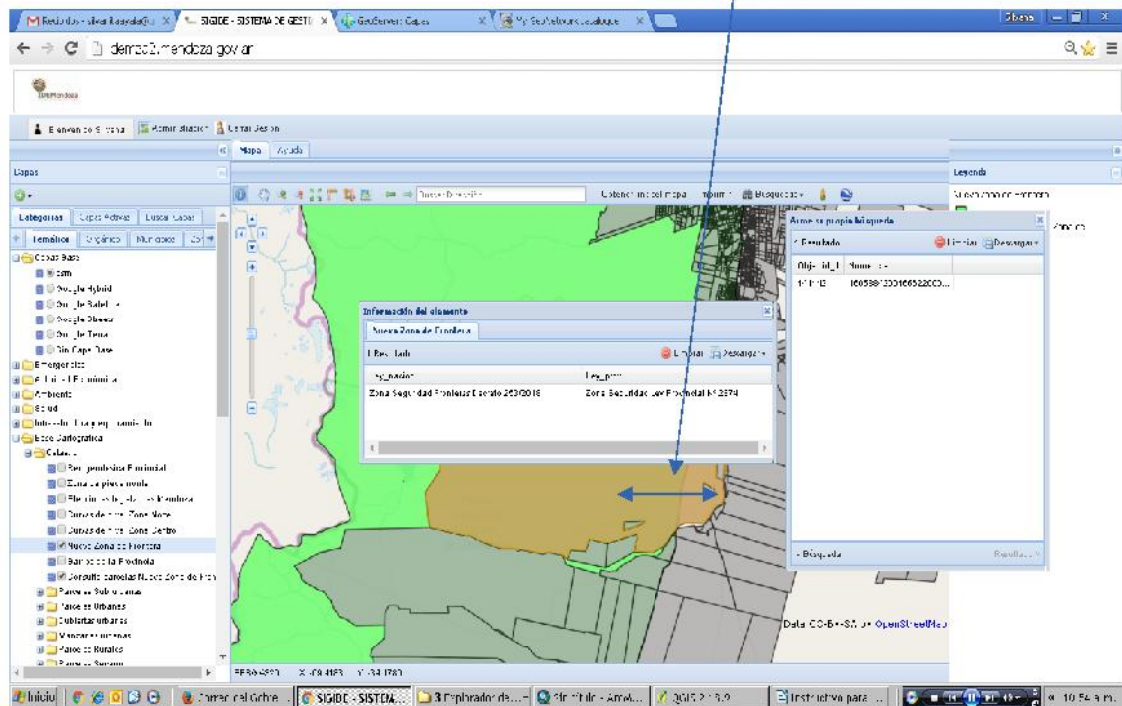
Recibidos - silvan@ayala@... × SIGIDE - SISTEMA DE GESTI × GeoServer: Capas × My GeoNetwork catalogue ×
demo2.mendoza.gov.ar

Bienvenido Sistema | Administración | Cerrar Sesión

Mapa | Ayuda

Capas

Categorías | Capas Activas | Buscar Capas

Temáticos | Orgánico | Municipios

Capas Base
osm
Google Hybrid
Google Satellite
Google Streets
Google Terrain
Sin Capa Base
Emergencias
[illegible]
Ambiente
Salud
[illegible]
Base Cartográfica
Catastro
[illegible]
Zona de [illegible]
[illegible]
Zonas de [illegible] Zona Norte
Zonas de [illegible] Zona Centro
Nueva Zona de Frontera
Barrios de la Provincia
Consulta parcelas Nueva Zona de Fron
Parcelas Suburbanas
Parcelas Urbanas
Subparcelas urbanas
Manzanas urbanas
Parcelas Rurales
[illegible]

Buscar Dirección | Extensión inicial mapa | Imprimir | Búsquedas

Información del elemento
Nueva Zona de Frontera
1 Resultado | Limpiar | Descargar
| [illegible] | Ley_prov |
|---|---|
| Zona Seguridad Fronteras Decreto 253/2016 | Zona Seguridad Ley Provincial N 2374 |

Arme su propia búsqueda
1 Resultado | Limpiar | Descargar
| Obj_id_1 | Nome... |
|---|---|
| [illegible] | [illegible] |
Búsqueda | Resultados

Leyenda
Nueva Zona de Frontera

Data CC-By-SA by OpenStreetMap

EPSG:4326 X: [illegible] Y: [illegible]

Inicio | Correo del Gobie... | SIGIDE - SISTEM... | 3 Explorador de... | Sin título - Amb... | 2015 2 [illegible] | Instructivo para ... | 10:54 a.m.